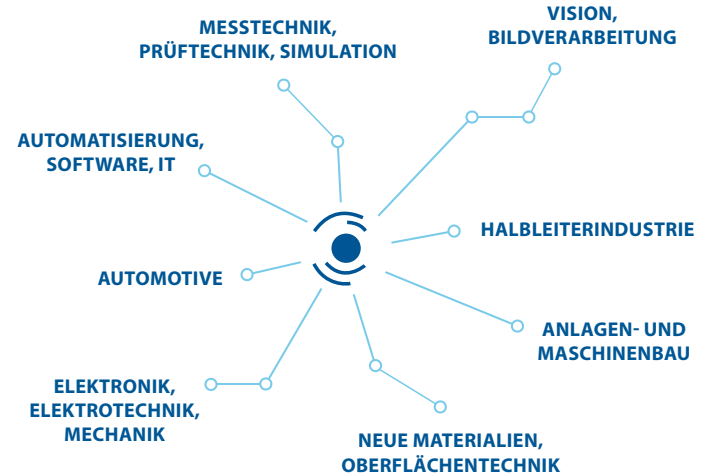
MESSTECHNIK, PRÜFTECHNIK, SIMULATION

VISION, BILDVERARBEITUNG

AUTOMATISIERUNG, SOFTWARE, IT

HALBLEITERINDUSTRIE

AUTOMOTIVE

ANLAGEN- UND MASCHINENBAU

ELEKTRONIK, ELEKTROTECHNIK, MECHANIK

NEUE MATERIALIEN, OBERFLÄCHENTECHNIK